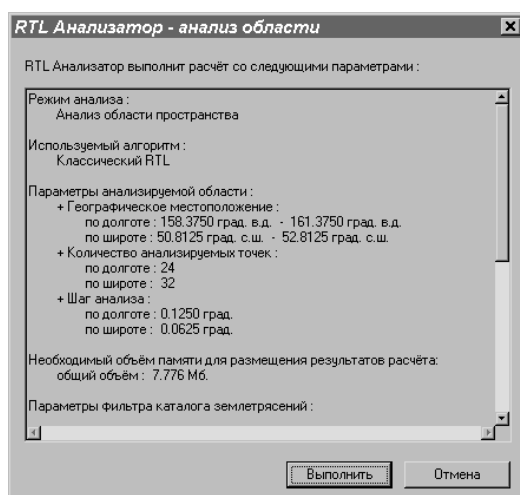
RTL Анализатор - анализ области

RTL Анализатор выполнит расчёт со следующими параметрами :

Режим анализа :
Анализ области пространства

Используемый алгоритм :
Классический RTL

Параметры анализируемой области :
+ Географическое местоположение :
по долготе : 158.3750 град. в.д. - 161.3750 град. в.д.
по широте : 50.8125 град. с.ш. - 52.8125 град. с.ш.
+ Количество анализируемых точек :
по долготе : 24
по широте : 32
+ Шаг анализа :
по долготе : 0.1250 град.
по широте : 0.0625 град.

Необходимый объём памяти для размещения результатов расчёта:
общий объём : 7.776 Мб.

Параметры фильтра каталога землетрясений :

Выполнить
Отмена